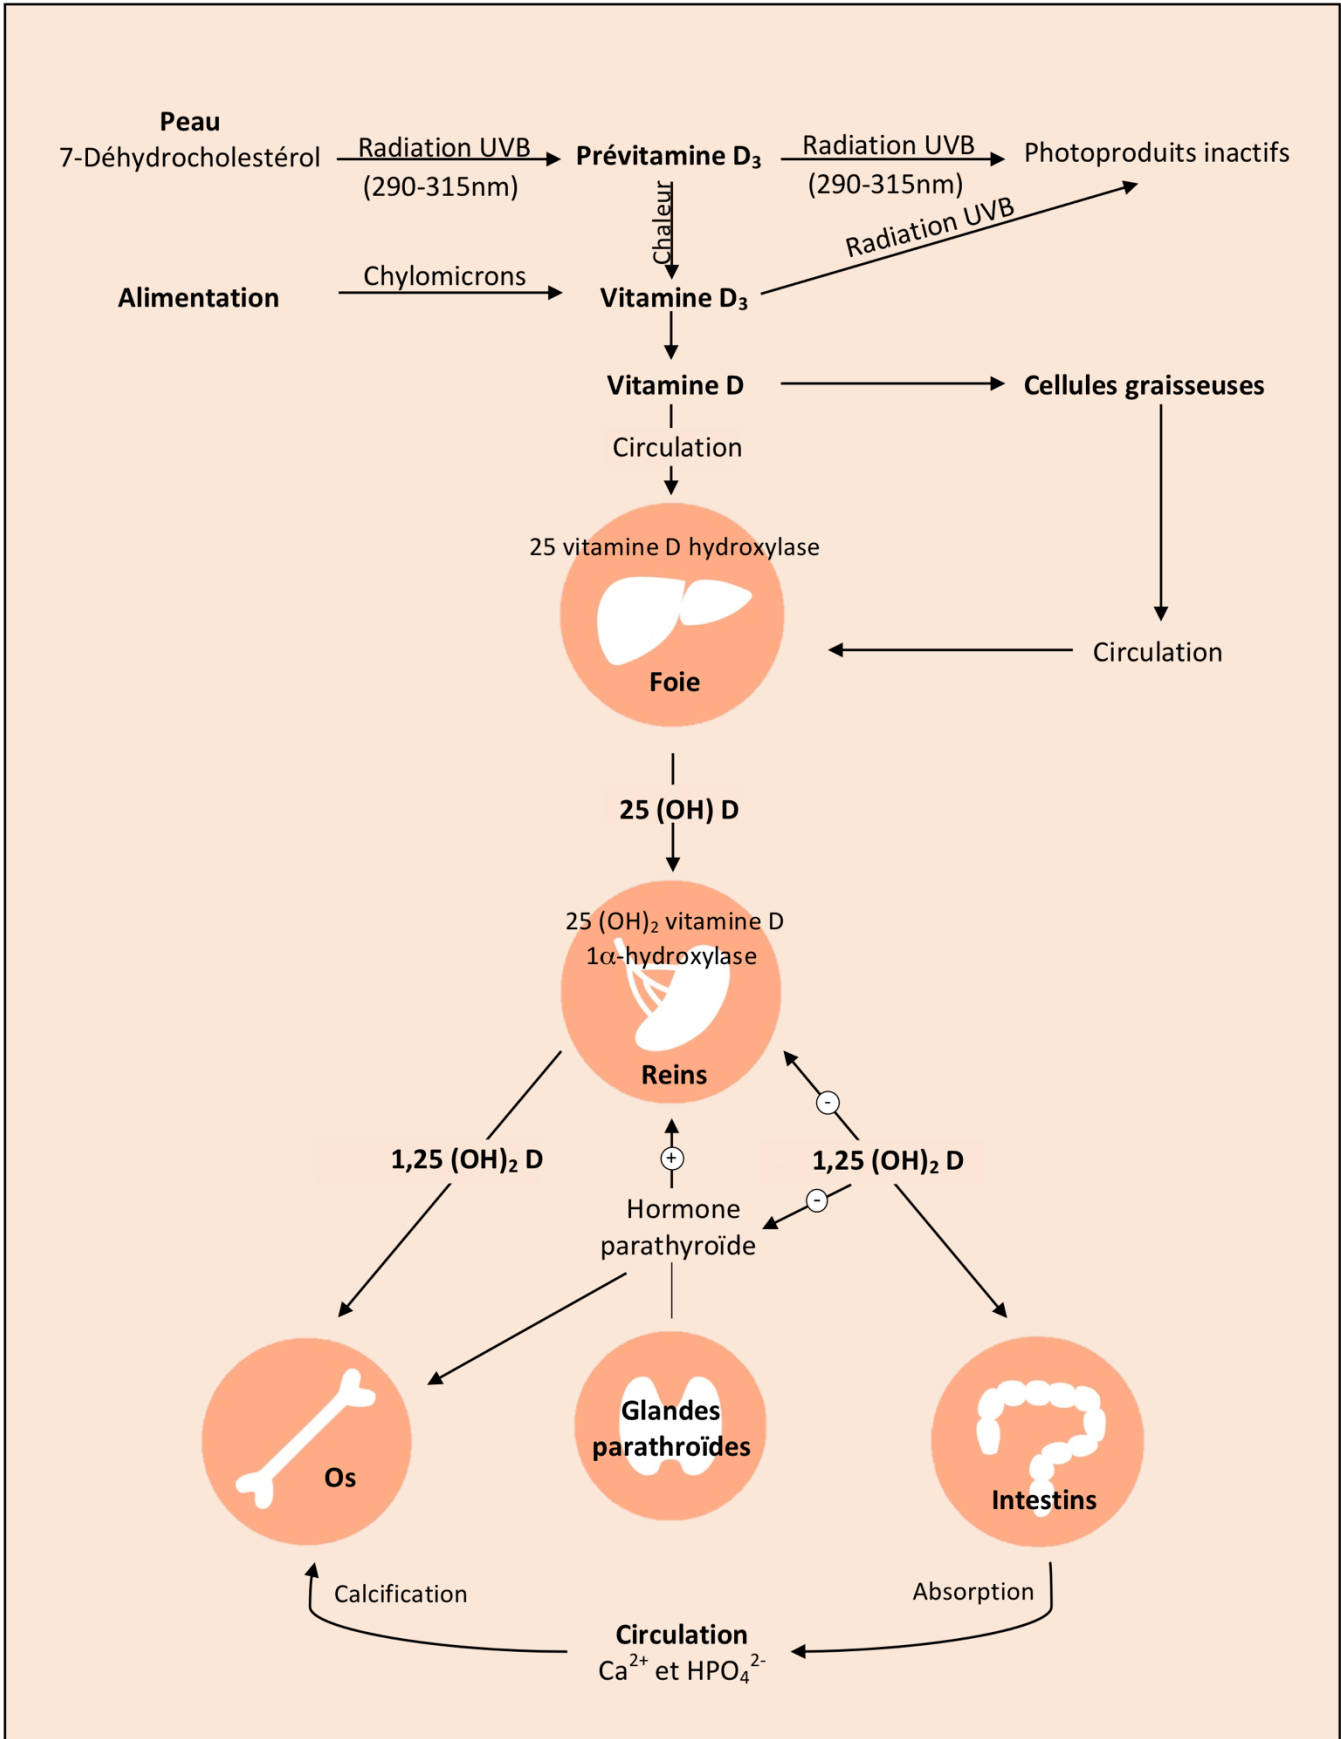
Peau
7-Déhydrocholestérol

Radiation UVB
(290-315nm)

Prévitamine $D_3$

Radiation UVB
(290-315nm)

Photoproduits inactifs

Chaleur

Radiation UVB

Alimentation

Chylomicrons

Vitamine $D_3$

Vitamine D

Cellules graisseuses

Circulation

25 vitamine D hydroxylase

Foie

Circulation

25 (OH) D

25 $(OH)_2$ vitamine D
1$\alpha$-hydroxylase

Reins

1,25 $(OH)_2$ D

+

-

1,25 $(OH)_2$ D

-

Hormone
parathyroïde

Os

Glandes
parathroïdes

Intestins

Calcification

Absorption

Circulation
$Ca^{2+}$ et $HPO_4^{2-}$